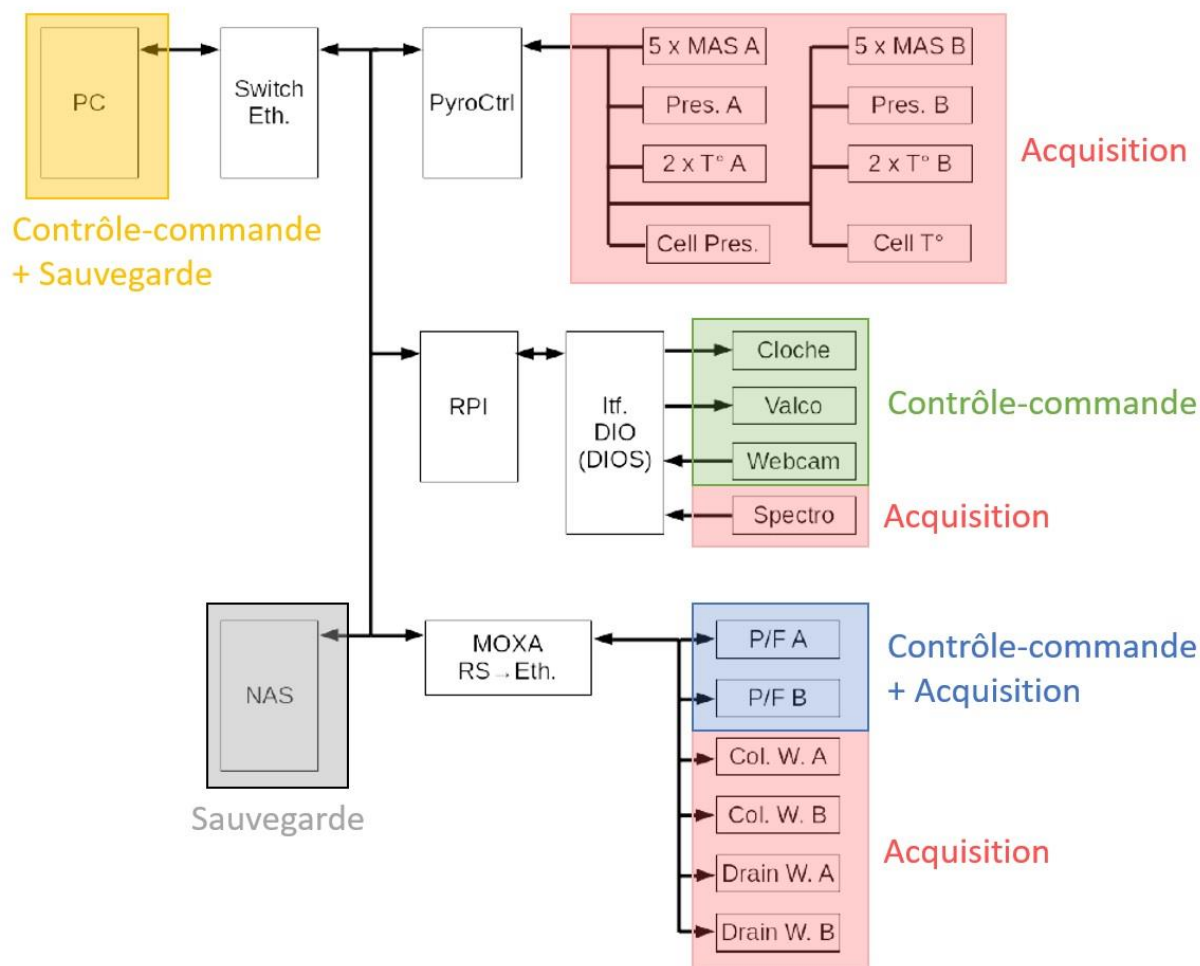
PC

Switch Eth.

PyroCtrl

5 x MAS A

Pres. A

2 x T° A

Cell Pres.

5 x MAS B

Pres. B

2 x T° B

Cell T°

Acquisition

Contrôle-commande + Sauvegarde

RPI

Itf. DIO (DIOS)

Cloche

Valco

Webcam

Contrôle-commande

Spectro

Acquisition

NAS

Sauvegarde

MOXA RS → Eth.

P/F A

P/F B

Contrôle-commande + Acquisition

Col. W. A

Col. W. B

Drain W. A

Drain W. B

Acquisition